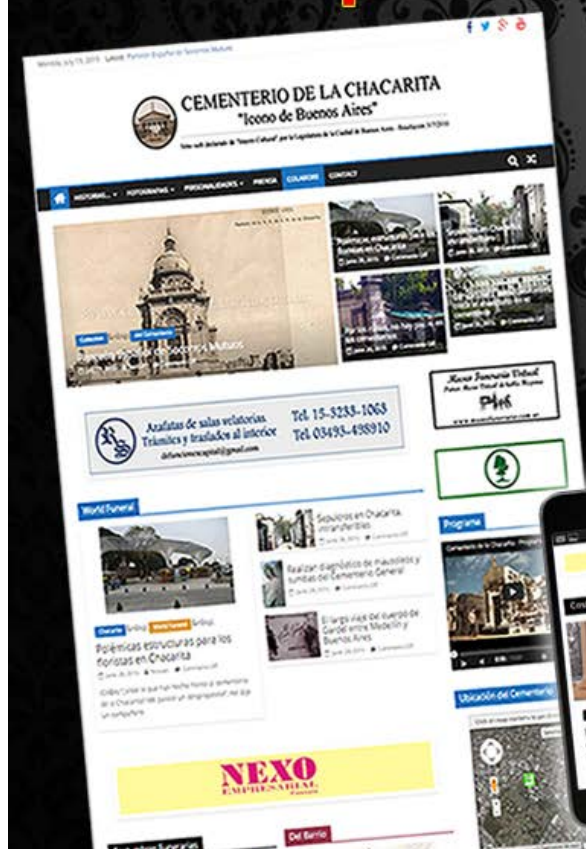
Monday, July 13, 2015 Latest: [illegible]

CEMENTERIO DE LA CHACARITA
"Icono de Buenos Aires"

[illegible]

HISTORIA · FOTOGRAFÍAS · PERSONALIDADES · PRENSA · COLABORE · CONTACT

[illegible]

Azafatas de salas velatorias
Trámites y traslados al interior
Tel. 15-3238-1063
Tel. 03493-498910

World Funeral

Sepulcros en Chacarita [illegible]

Realizan diagnóstico de mausoleos y tumbas del Cementerio General

El largo viaje del cuerpo de Gardel entre Medellín y Buenos Aires

Polémicas estructuras para los floristas en Chacarita

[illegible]

Programa

Ubicación del Cementerio

NEXO EMPRESARIAL

Del Barrio